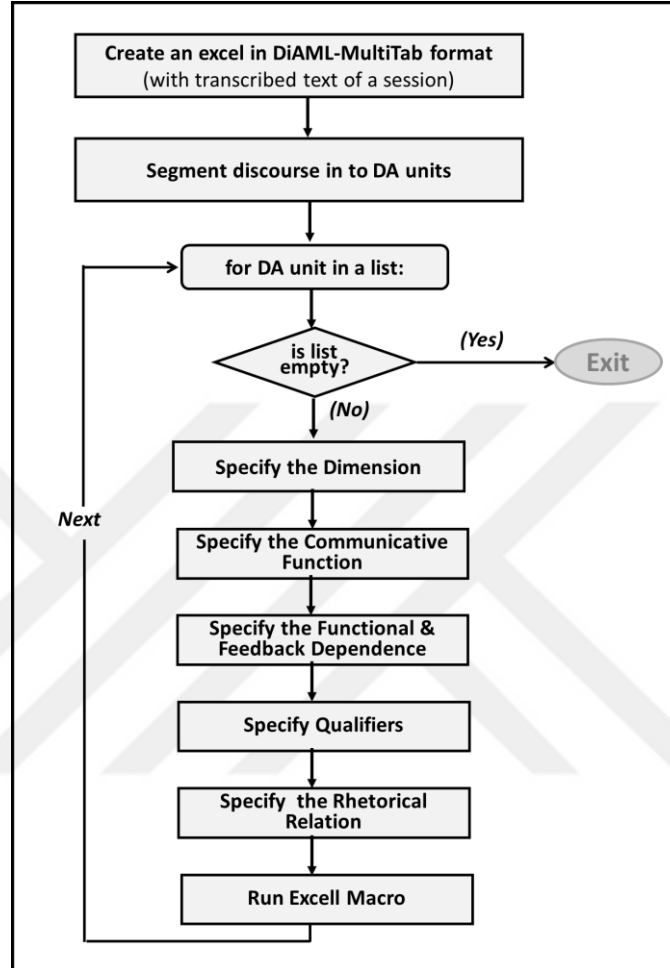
Create an excel in DiAML-MultiTab format
(with transcribed text of a session)

Segment discourse in to DA units

for DA unit in a list:

is list empty?

(Yes)

Exit

(No)

Specify the Dimension

Next

Specify the Communicative Function

Specify the Functional & Feedback Dependence

Specify Qualifiers

Specify the Rhetorical Relation

Run Excell Macro